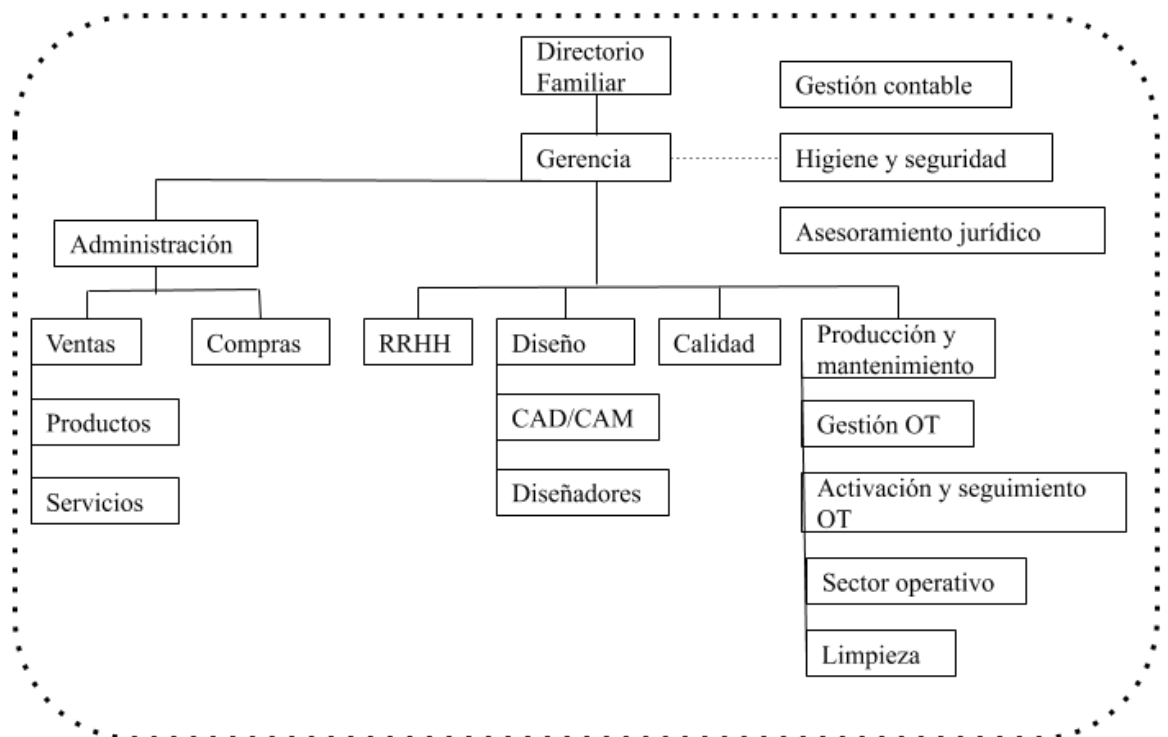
Directorio Familiar

Gestión contable

Gerencia

Higiene y seguridad

Asesoramiento jurídico

Administración

Ventas

Compras

Productos

Servicios

RRHH

Diseño

CAD/CAM

Diseñadores

Calidad

Producción y mantenimiento

Gestión OT

Activación y seguimiento OT

Sector operativo

Limpieza